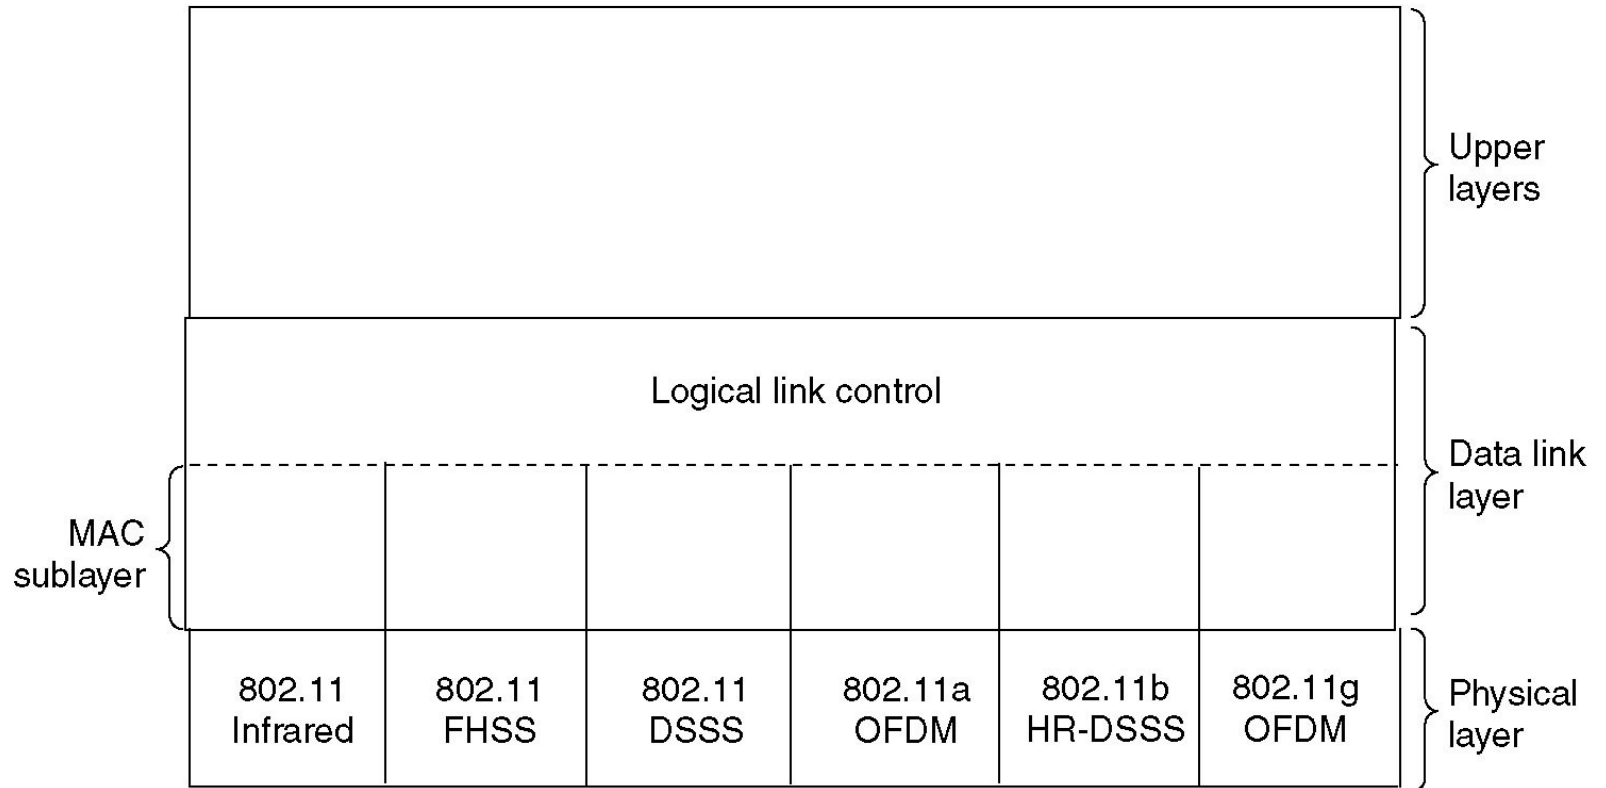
Upper layers

Logical link control

Data link layer

MAC sublayer

| 802.11 Infrared | 802.11 FHSS | 802.11 DSSS | 802.11a OFDM | 802.11b HR-DSSS | 802.11g OFDM |
|---|---|---|---|---|---|

Physical layer